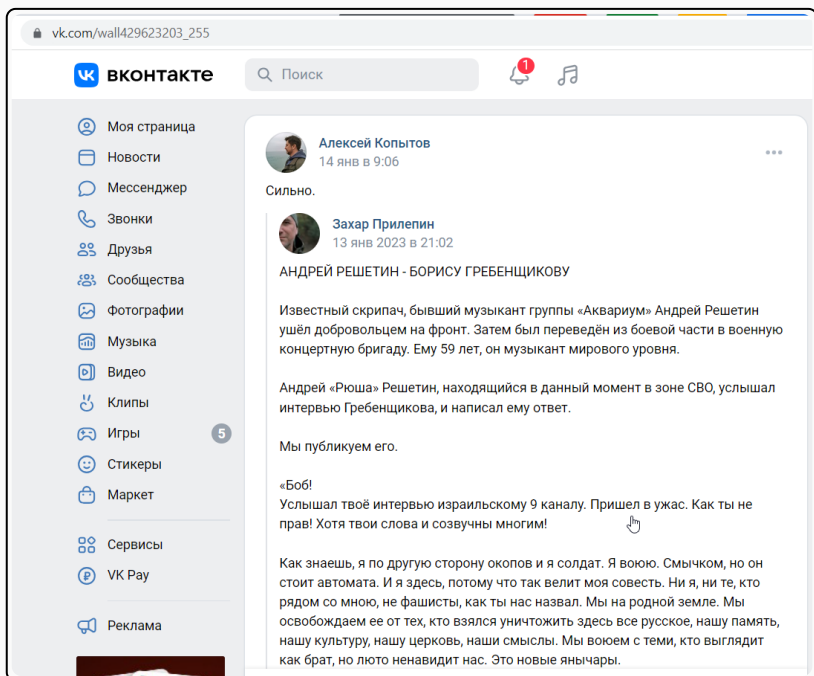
vk.com/wall429623203_255

вконтакте

Поиск

1

Моя страница
Новости
Мессенджер
Звонки
Друзья
Сообщества
Фотографии
Музыка
Видео
Клипы
Игры 5
Стикеры
Маркет

Сервисы
VK Pay

Реклама

Алексей Копытов
14 янв в 9:06

Сильно.

Захар Прилепин
13 янв 2023 в 21:02

АНДРЕЙ РЕШЕТИН - БОРИСУ ГРЕБЕНЩИКОВУ

Известный скрипач, бывший музыкант группы «Аквариум» Андрей Решетин ушёл добровольцем на фронт. Затем был переведён из боевой части в военную концертную бригаду. Ему 59 лет, он музыкант мирового уровня.

Андрей «Рюша» Решетин, находящийся в данный момент в зоне СВО, услышал интервью Гребенщикова, и написал ему ответ.

Мы публикуем его.

«Боб!
Услышал твоё интервью израильскому 9 каналу. Пришел в ужас. Как ты не прав! Хотя твои слова и созвучны многим!

Как знаешь, я по другую сторону окопов и я солдат. Я воюю. Смычком, но он стоит автомата. И я здесь, потому что так велит моя совесть. Ни я, ни те, кто рядом со мною, не фашисты, как ты нас назвал. Мы на родной земле. Мы освобождаем ее от тех, кто взялся уничтожить здесь все русское, нашу память, нашу культуру, нашу церковь, наши смыслы. Мы воюем с теми, кто выглядит как брат, но люто ненавидит нас. Это новые янычары.